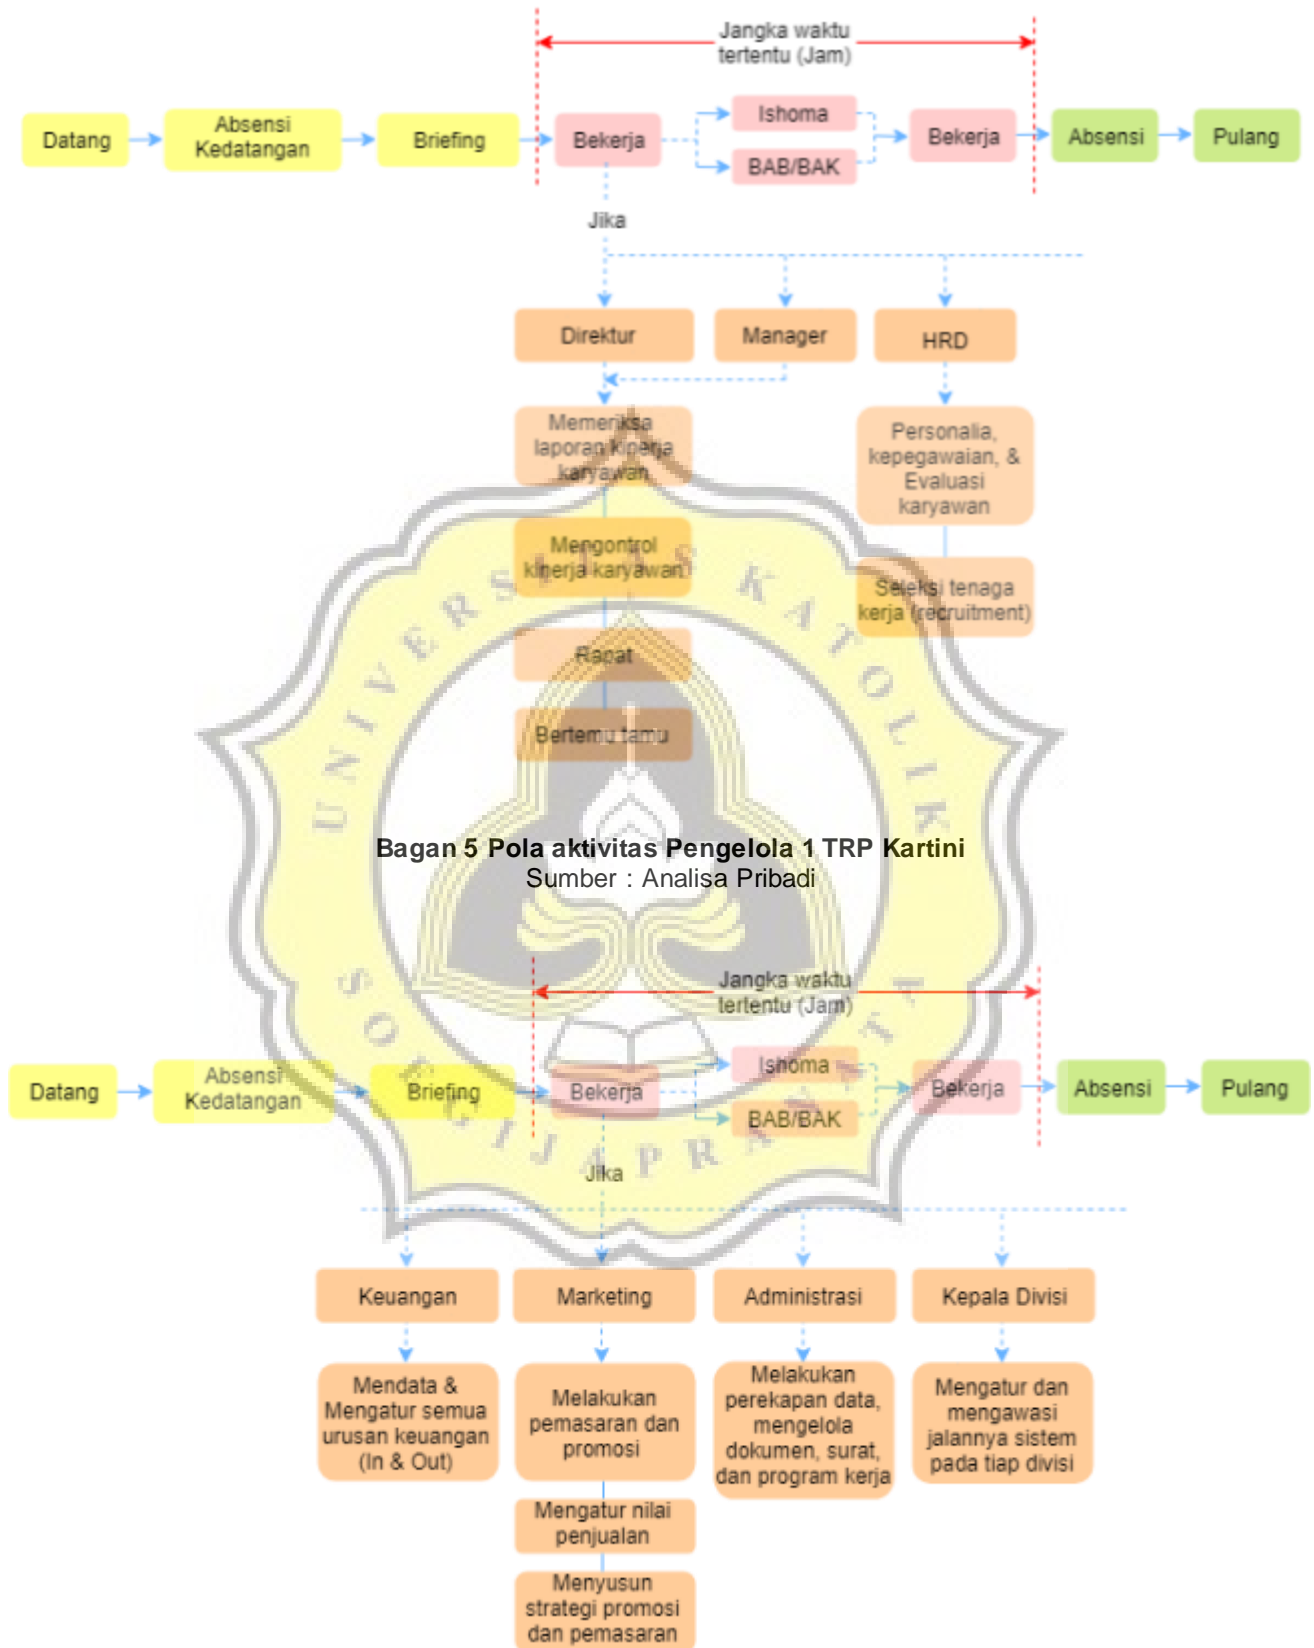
Jangka waktu tertentu (Jam)

Datang

Absensi Kedatangan

Briefing

Bekerja

Ishoma

BAB/BAK

Bekerja

Absensi

Pulang

Jika

Direktur

Manager

HRD

Memeriksa laporan kinerja karyawan

Mengontrol kinerja karyawan

Rapat

Bertemu tamu

Personalia, kepegawaian, & Evaluasi karyawan

Seleksi tenaga kerja (recruitment)

UNIVERSITAS KATOLIK SOEGIJAPRANATA

**Bagan 5 Pola aktivitas Pengelola 1 TRP Kartini**
Sumber : Analisa Pribadi

Jangka waktu tertentu (Jam)

Datang

Absensi Kedatangan

Briefing

Bekerja

Ishoma

BAB/BAK

Bekerja

Absensi

Pulang

Jika

Keuangan

Marketing

Administrasi

Kepala Divisi

Mendata & Mengatur semua urusan keuangan (In & Out)

Melakukan pemasaran dan promosi

Mengatur nilai penjualan

Menyusun strategi promosi dan pemasaran

Melakukan perekapan data, mengelola dokumen, surat, dan program kerja

Mengatur dan mengawasi jalannya sistem pada tiap divisi